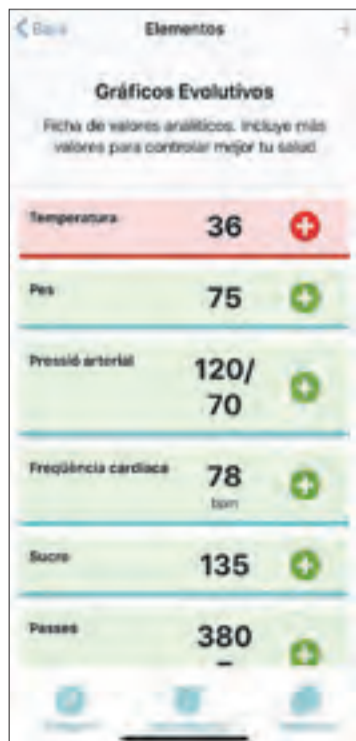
< Bava

Elementos

+

Gráficos Evolutivos

Ficha de valores analíticos. Incluye más valores para controlar mejor tu salud

Temperatura 36

Pes 75

Pressió arterial 120/ 70

Freqüència cardíaca 78 bpm

Sucre 135

Passes 380

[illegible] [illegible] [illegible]